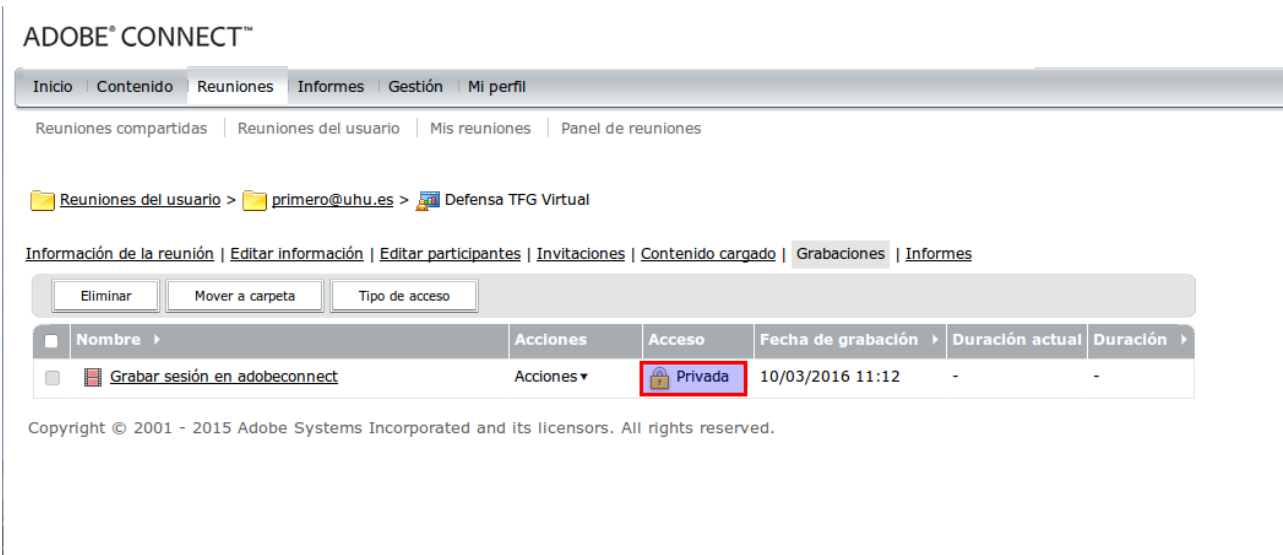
ADOBE® CONNECT™

Inicio | Contenido | Reuniones | Informes | Gestión | Mi perfil

Reuniones compartidas | Reuniones del usuario | Mis reuniones | Panel de reuniones

Reuniones del usuario > primero@uhu.es > Defensa TFG Virtual

Información de la reunión | Editar información | Editar participantes | Invitaciones | Contenido cargado | Grabaciones | Informes

Eliminar | Mover a carpeta | Tipo de acceso

| Nombre | Acciones | Acceso | Fecha de grabación | Duración actual | Duración |
|---|---|---|---|---|---|
| Grabar sesión en adobeconnect | Acciones ▾ | Privada | 10/03/2016 11:12 | - | - |

Copyright © 2001 - 2015 Adobe Systems Incorporated and its licensors. All rights reserved.